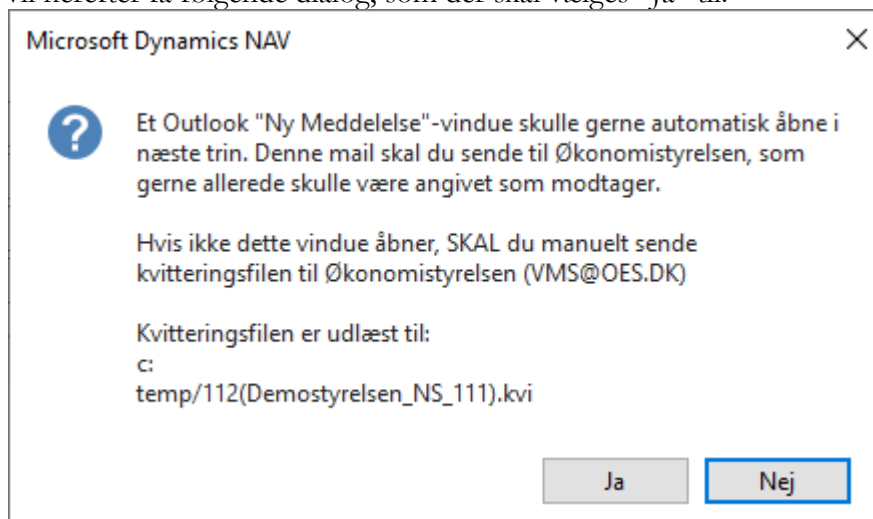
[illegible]

Microsoft Dynamics NAV

×

Et Outlook "Ny Meddelelse"-vindue skulle gerne automatisk åbne i næste trin. Denne mail skal du sende til Økonomistyrelsen, som gerne allerede skulle være angivet som modtager.

Hvis ikke dette vindue åbner, SKAL du manuelt sende kvitteringsfilen til Økonomistyrelsen (VMS@OES.DK)

Kvitteringsfilen er udlæst til:
c:
temp/112(Demostyrelsen_NS_111).kvi

Ja

Nej